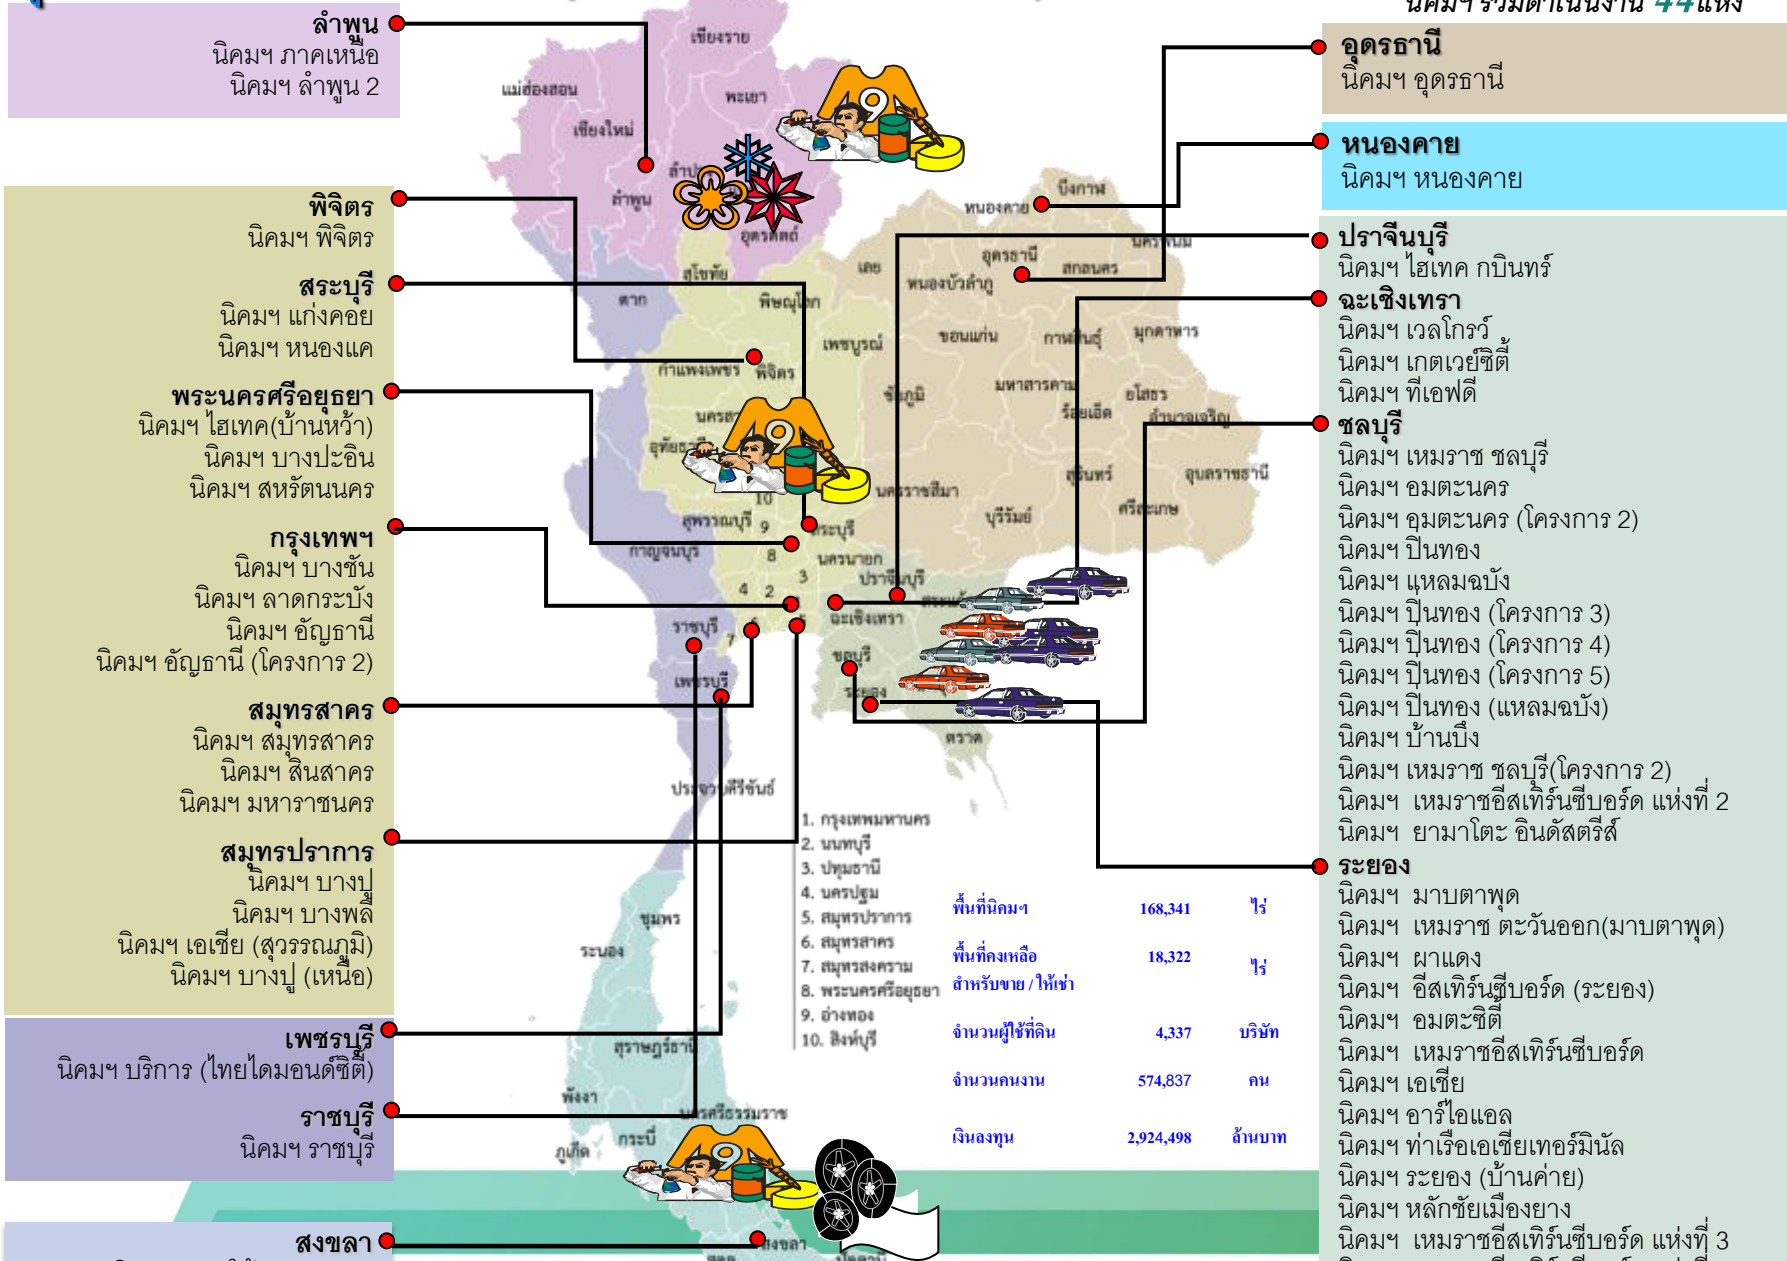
นิคมฯ ร่วมดำเนินงาน 44 แห่ง

ลำพูน
นิคมฯ ภาคเหนือ
นิคมฯ ลำพูน 2

พิจิตร
นิคมฯ พิจิตร

สระบุรี
นิคมฯ แก่งคอย
นิคมฯ หนองแค

พระนครศรีอยุธยา
นิคมฯ ไฮเทค(บ้านหว้า)
นิคมฯ บางปะอิน
นิคมฯ สหรัตนนคร

กรุงเทพฯ
นิคมฯ บางชัน
นิคมฯ ลาดกระบัง
นิคมฯ อัญธานี
นิคมฯ อัญธานี (โครงการ 2)

สมุทรสาคร
นิคมฯ สมุทรสาคร
นิคมฯ สินสาคร
นิคมฯ มหาราชนคร

สมุทรปราการ
นิคมฯ บางปู
นิคมฯ บางพลี
นิคมฯ เอเชีย (สุวรรณภูมิ)
นิคมฯ บางปู (เหนือ)

เพชรบุรี
นิคมฯ บริการ (ไทยไดมอนด์ซิตี้)

ราชบุรี
นิคมฯ ราชบุรี

สงขลา

อุดรธานี
นิคมฯ อุดรธานี

หนองคาย
นิคมฯ หนองคาย

ปราจีนบุรี
นิคมฯ ไฮเทค กบินทร์

ฉะเชิงเทรา
นิคมฯ เวลโกรว์
นิคมฯ เกตเวย์ซิตี้
นิคมฯ ทีเอฟดี

ชลบุรี
นิคมฯ เหมราช ชลบุรี
นิคมฯ อมตะนคร
นิคมฯ อมตะนคร (โครงการ 2)
นิคมฯ ปิ่นทอง
นิคมฯ แหลมฉบัง
นิคมฯ ปิ่นทอง (โครงการ 3)
นิคมฯ ปิ่นทอง (โครงการ 4)
นิคมฯ ปิ่นทอง (โครงการ 5)
นิคมฯ ปิ่นทอง (แหลมฉบัง)
นิคมฯ บ้านบึง
นิคมฯ เหมราช ชลบุรี(โครงการ 2)
นิคมฯ เหมราชอีสเทิร์นซีบอร์ด แห่งที่ 2
นิคมฯ ยามาโตะ อินดัสตรีส์

ระยอง
นิคมฯ มาบตาพุด
นิคมฯ เหมราช ตะวันออก(มาบตาพุด)
นิคมฯ ผาแดง
นิคมฯ อีสเทิร์นซีบอร์ด (ระยอง)
นิคมฯ อมตะซิตี้
นิคมฯ เหมราชอีสเทิร์นซีบอร์ด
นิคมฯ เอเชีย
นิคมฯ อาร์ไอแอล
นิคมฯ ท่าเรือเอเชียเทอร์มินัล
นิคมฯ ระยอง (บ้านค่าย)
นิคมฯ หลักชัยเมืองยาง
นิคมฯ เหมราชอีสเทิร์นซีบอร์ด แห่งที่ 3

เชียงราย แม่ฮ่องสอน พะเยา เชียงใหม่ ลำปาง ลำพูน อุตรดิตถ์ สุโขทัย ตาก พิษณุโลก กำแพงเพชร พิจิตร เพชรบูรณ์ เลย หนองบัวลำภู อุดรธานี หนองคาย บึงกาฬ สกลนคร นครพนม ขอนแก่น กาฬสินธุ์ มุกดาหาร ชัยภูมิ มหาสารคาม ร้อยเอ็ด ยโสธร อำนาจเจริญ นครสวรรค์ อุทัยธานี สุพรรณบุรี กาญจนบุรี สระบุรี นครนายก ปราจีนบุรี นครราชสีมา บุรีรัมย์ สุรินทร์ ศรีสะเกษ อุบลราชธานี ราชบุรี เพชรบุรี ฉะเชิงเทรา ชลบุรี ระยอง ตราด ประจวบคีรีขันธ์ ชุมพร ระนอง สุราษฎร์ธานี พังงา นครศรีธรรมราช กระบี่ ภูเก็ต สงขลา
10 9 8 3 4 2 7

1. กรุงเทพมหานคร
2. นนทบุรี
3. ปทุมธานี
4. นครปฐม
5. สมุทรปราการ
6. สมุทรสาคร
7. สมุทรสงคราม
8. พระนครศรีอยุธยา
9. อ่างทอง
10. สิงห์บุรี

| | | |
|---|---|---|
| พื้นที่นิคมฯ | 168,341 | ไร่ |
| พื้นที่คงเหลือ สำหรับขาย / ให้เช่า | 18,322 | ไร่ |
| จำนวนผู้ใช้ที่ดิน | 4,337 | บริษัท |
| จำนวนคนงาน | 574,837 | คน |
| เงินลงทุน | 2,924,498 | ล้านบาท |